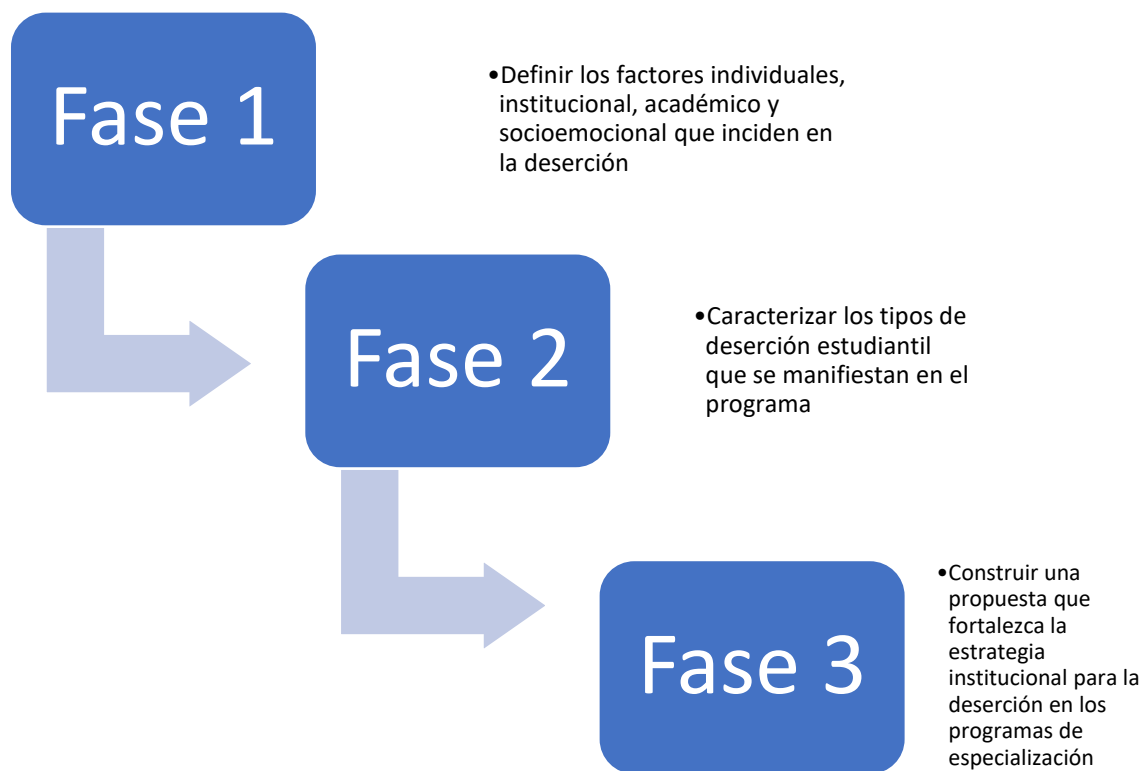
Fase 1

•Definir los factores individuales, institucional, académico y socioemocional que inciden en la deserción

Fase 2

•Caracterizar los tipos de deserción estudiantil que se manifiestan en el programa

Fase 3

•Construir una propuesta que fortalezca la estrategia institucional para la deserción en los programas de especialización